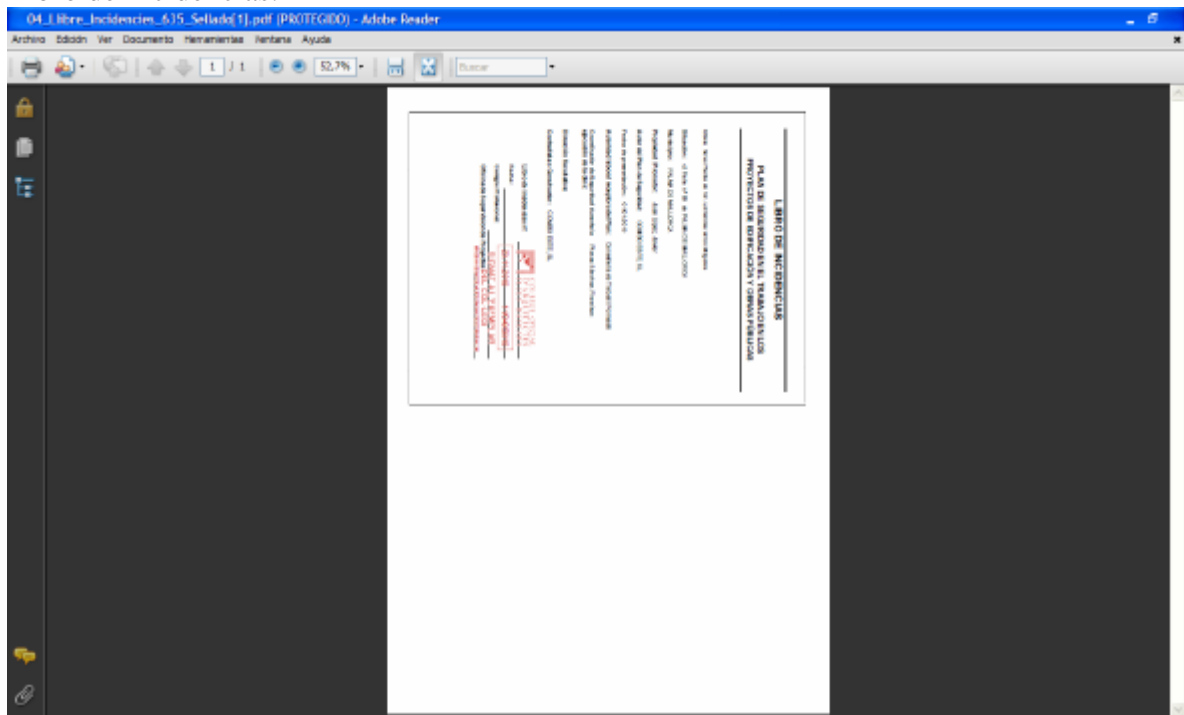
04_Llibre_Incidencies_635_Sellado[1].pdf (PROTEGIDO) - Adobe Reader

Archivo Edición Ver Documento Herramientas Ventana Ayuda

1 / 1

52,7%

Buscar

LIBRO DE INCIDENCIAS

PLAN DE SEGURIDAD EN EL TRABAJO EN LOS PROYECTOS DE EDIFICACIÓN Y OBRAS PÚBLICAS

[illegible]